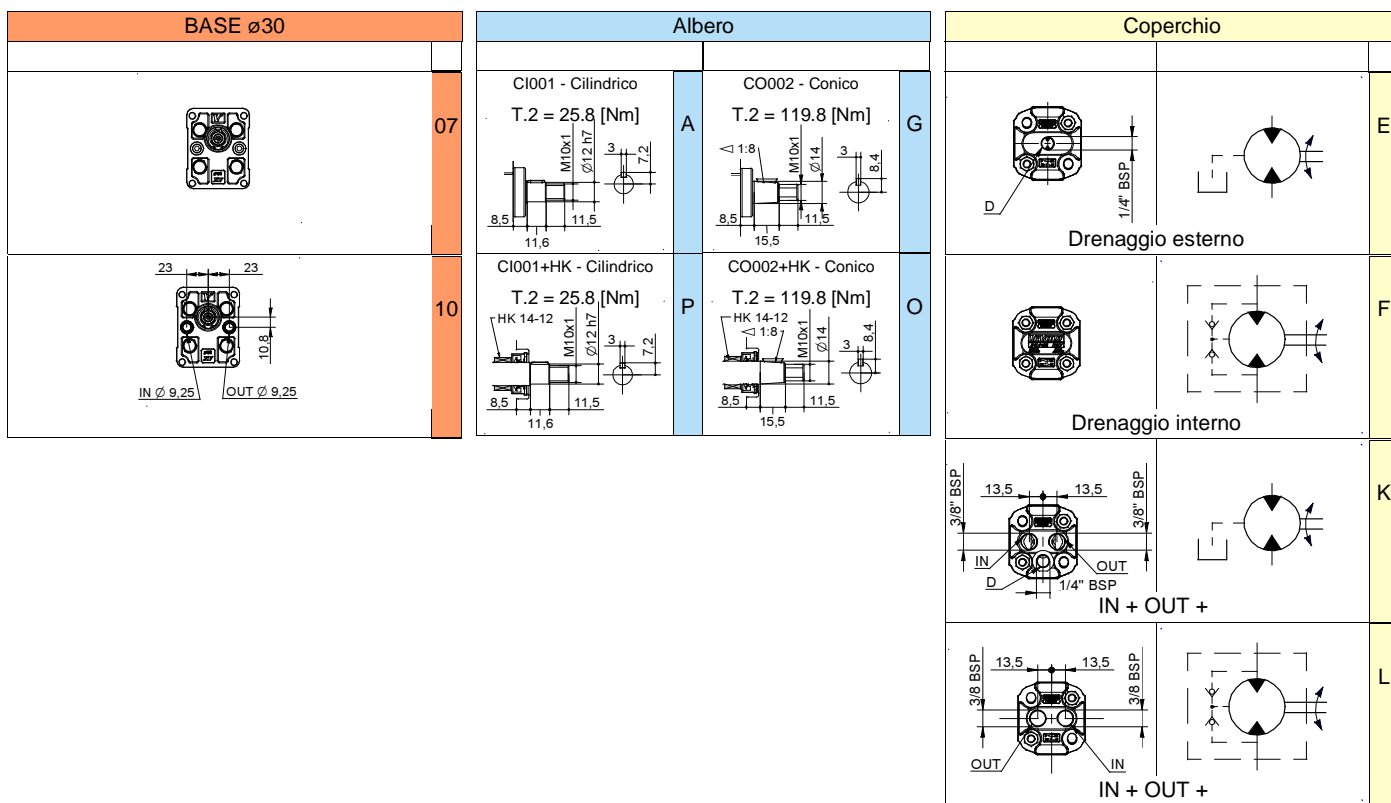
BASE ⌀30

07

23 23
10,8
IN ∅ 9,25 OUT ∅ 9,25

10

Albero

CI001 - Cilindrico
T.2 = 25.8 [Nm]
M10x1
∅12 h7
3
7,2
8,5
11,5
11,6

A

CO002 - Conico
T.2 = 119.8 [Nm]
◁ 1:8
M10x1
∅14
3
8,4
8,5
11,5
15,5

G

CI001+HK - Cilindrico
T.2 = 25.8 [Nm]
HK 14-12
M10x1
∅12 h7
3
7,2
8,5
11,5
11,6

P

CO002+HK - Conico
T.2 = 119.8 [Nm]
HK 14-12
◁ 1:8
M10x1
∅14
3
8,4
8,5
11,5
15,5

O

Coperchio

D
1/4" BSP
Drenaggio esterno

E

Drenaggio interno

F

3/8" BSP 13,5 13,5 3/8" BSP
IN
OUT
D
1/4" BSP
IN + OUT +

K

3/8 BSP 13,5 13,5 3/8 BSP
OUT
IN
IN + OUT +

L